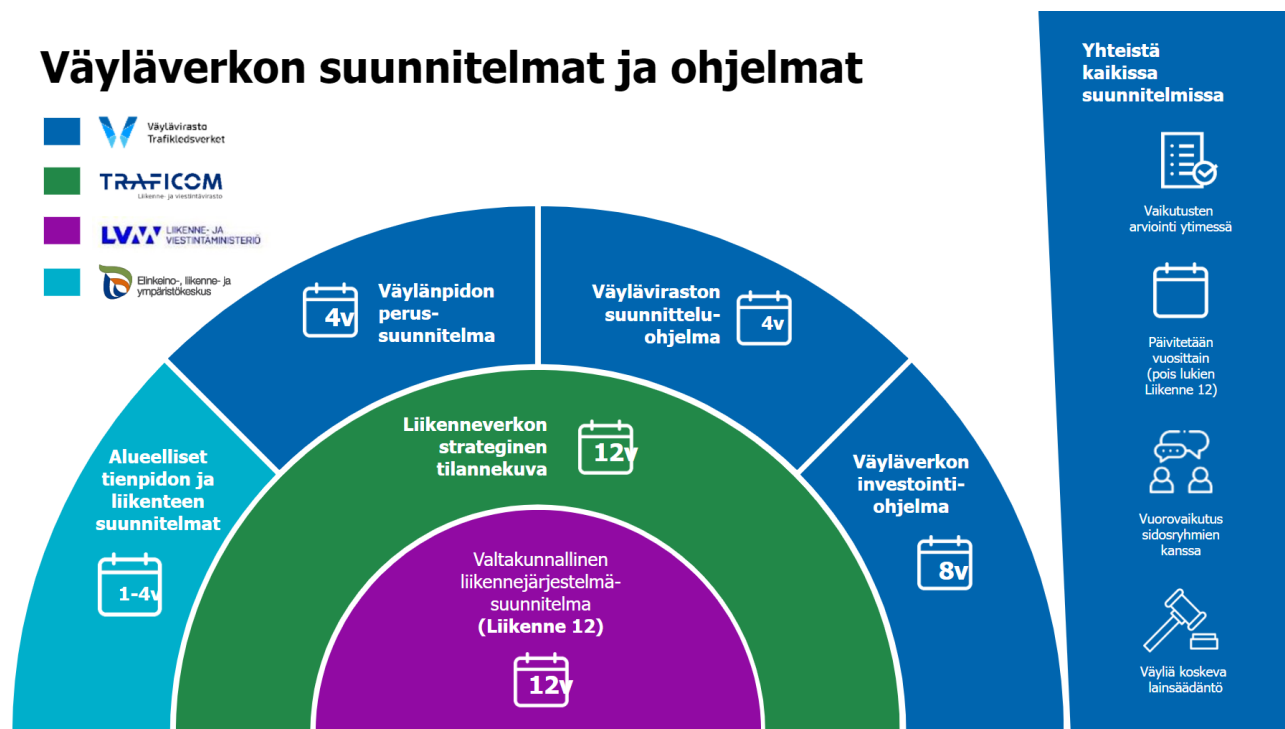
Väyläverkon suunnitelmat ja ohjelmat

Väylävirasto Trafikledsverket

TRAFICOM Liikenne- ja viestintävirasto

LVM LIIKENNE- JA VIESTINTÄMINISTERIÖ

Elinkeino-, liikenne- ja ympäristökeskus

Väylänpidon perus-suunnitelma
4v

Väyläviraston suunnittelu-ohjelma
4v

Alueelliset tienpidon ja liikenteen suunnitelmat
1-4v

Liikenneverkon strateginen tilannekuva
12v

Väyläverkon investointi-ohjelma
8v

Valtakunnallinen liikennejärjestelmä-suunnitelma (Liikenne 12)
12v

Yhteistä kaikissa suunnitelmissa

Vaikutusten arviointi ytimessä

Päivitetään vuosittain (pois lukien Liikenne 12)

Vuorovaikutus sidosryhmien kanssa

Väyliä koskeva lainsäädäntö